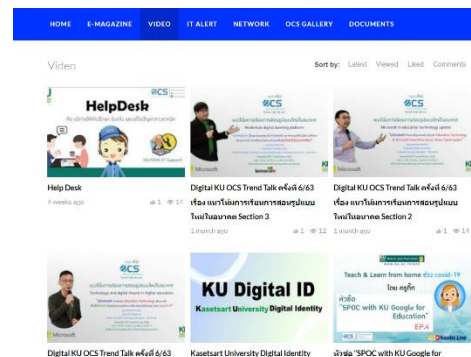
HOME E-MAGAZINE VIDEO IT ALERT NETWORK OCS GALLERY DOCUMENTS

Video

Sort by: Latest Viewed Liked Comments

HelpDesk

OCS

OCS

Help Desk
4 weeks ago 1 15

Digital KU OCS Trend Talk ครั้งที่ 6/63 เรื่อง แนวโน้มการเรียนการสอนรูปแบบใหม่ในอนาคต Section 3
1 month ago 1 12

Digital KU OCS Trend Talk ครั้งที่ 6/63 เรื่อง แนวโน้มการเรียนการสอนรูปแบบใหม่ในอนาคต Section 2
1 month ago 1 14

OCS

KU Digital ID
Kasetsart University Digital Identity

Teach & Learn from home ช่วง covid-19
หัวข้อ "SPOC with KU Google for Education"
EP.4

Digital KU OCS Trend Talk ครั้งที่ 6/63

Kasetsart University Digital Identity

หัวข้อ "SPOC with KU Google for